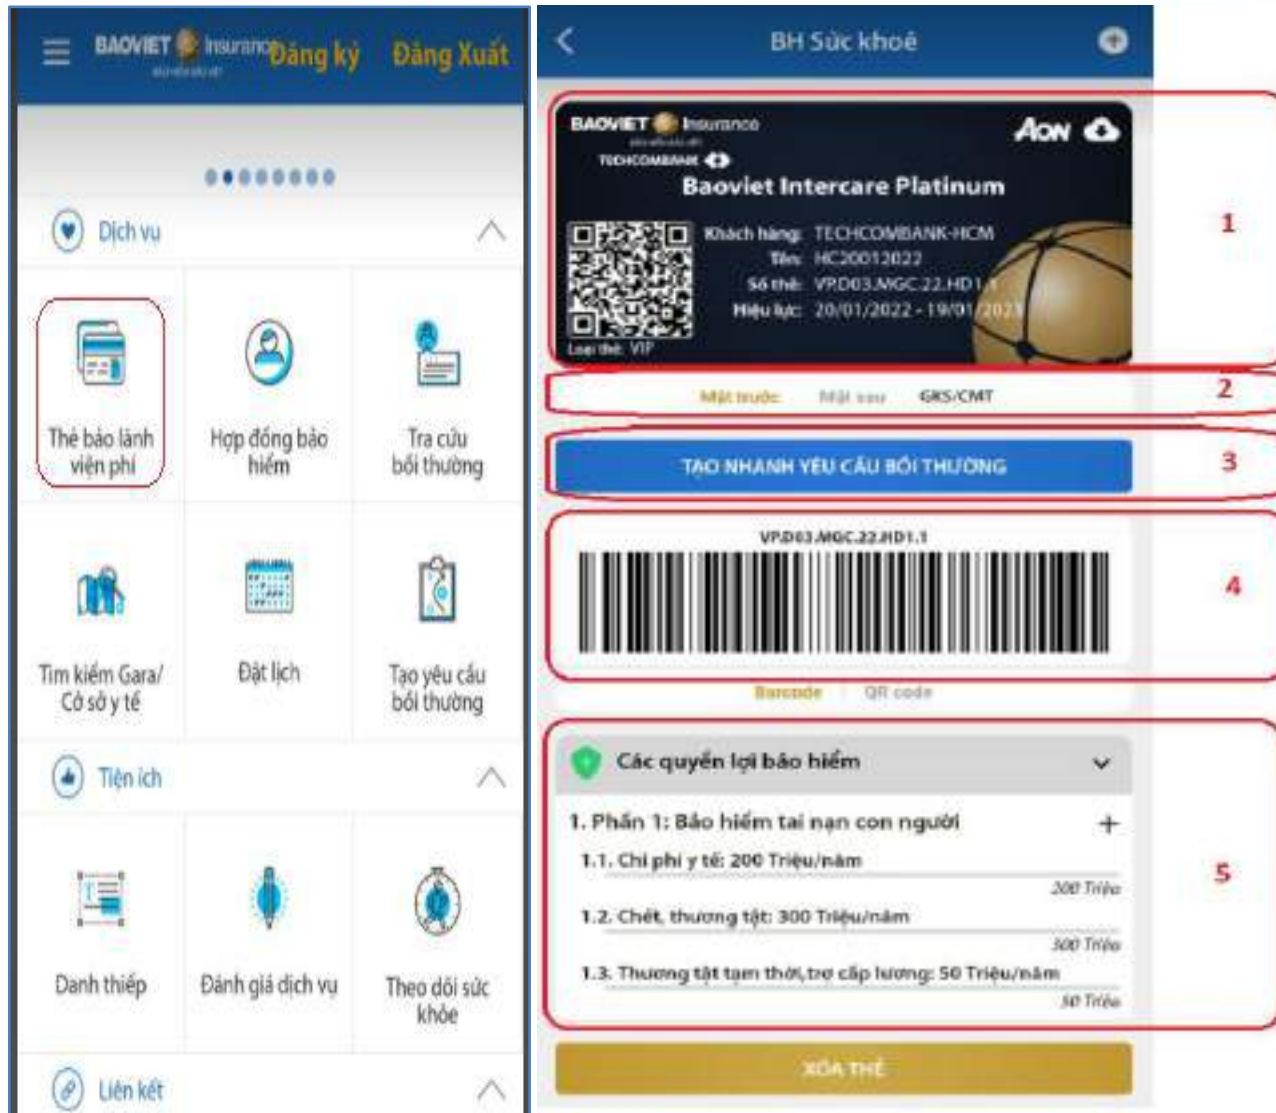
BAOVIET Insurance Đăng ký Đăng Xuất

Dịch vụ

Thẻ bảo lãnh viện phí

Hợp đồng bảo hiểm

Tra cứu bồi thường

Tìm kiếm Gara/ Cơ sở y tế

Đặt lịch

Tạo yêu cầu bồi thường

Tiện ích

Danh thiếp

Đánh giá dịch vụ

Theo dõi sức khỏe

Liên kết

BH Sức khoẻ

BAOVIET Insurance
TECHCOMBANK
AON
Baoviet Intercare Platinum
Khách hàng: TECHCOMBANK-HCM
Tên: HC20012022
Số thẻ: VPD03.MGC.22.HD1.1
Hiệu lực: 20/01/2022 - 19/01/2023
Loại thẻ: VIP

1

Mặt trước Mặt sau GKS/CMT

2

TẠO NHANH YÊU CẦU BỒI THƯỜNG

3

VPD03.MGC.22.HD1.1

4

Barcode QR code

Các quyền lợi bảo hiểm

1. Phần 1: Bảo hiểm tai nạn con người
1.1. Chi phí y tế: 200 Triệu/năm
200 Triệu
1.2. Chết, thương tật: 300 Triệu/năm
300 Triệu
1.3. Thương tật tạm thời,trợ cấp lương: 50 Triệu/năm
50 Triệu

5

XÓA THẺ